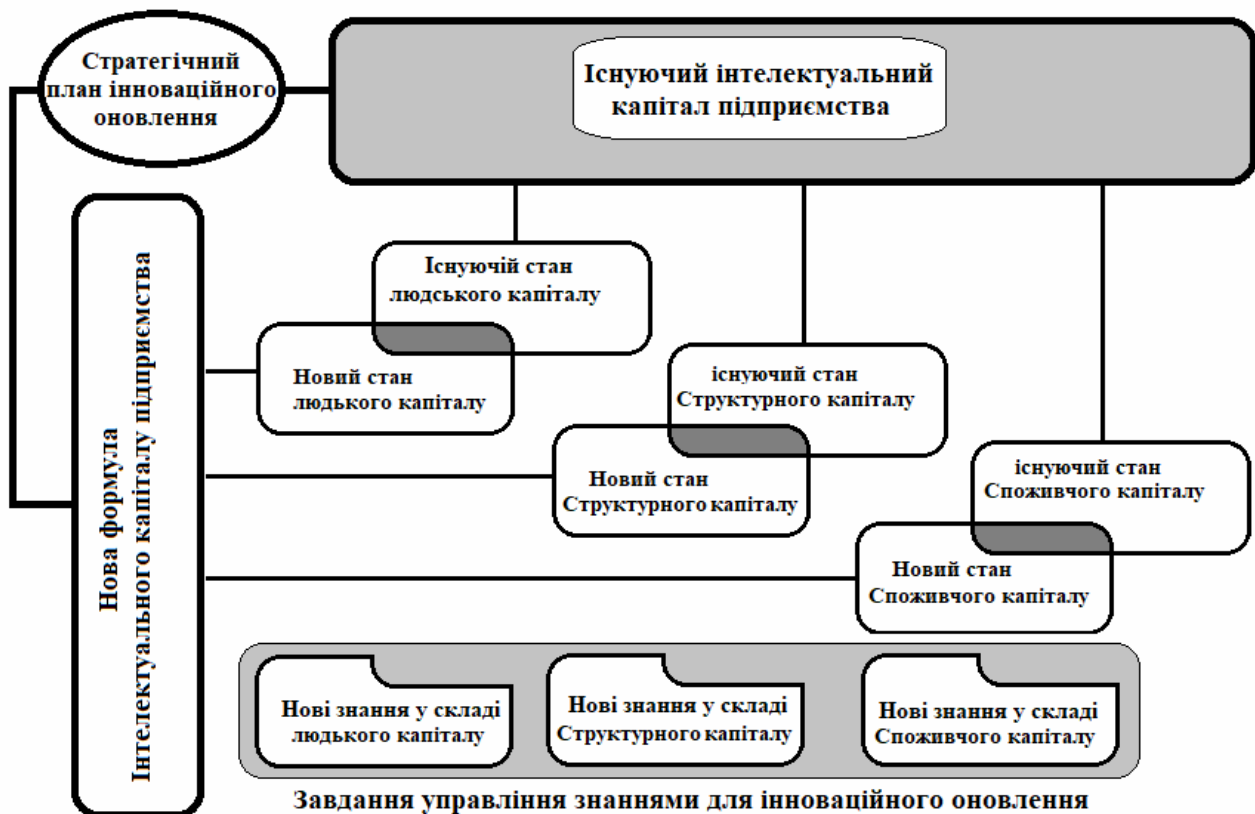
Стратегічний план інноваційного оновлення

Існуючий інтелектуальний капітал підприємства

Нова формула Інтелектуального капіталу підприємства

Існуючій стан людського капіталу

Новий стан людького капіталу

існуючий стан Структурного капіталу

Новий стан Структурного капіталу

існуючий стан Споживчого капіталу

Новий стан Споживчого капіталу

Нові знання у складі людького капіталу

Нові знання у складі Структурного капіталу

Нові знання у складі Споживчого капіталу

Завдання управління знаннями для інноваційного оновлення